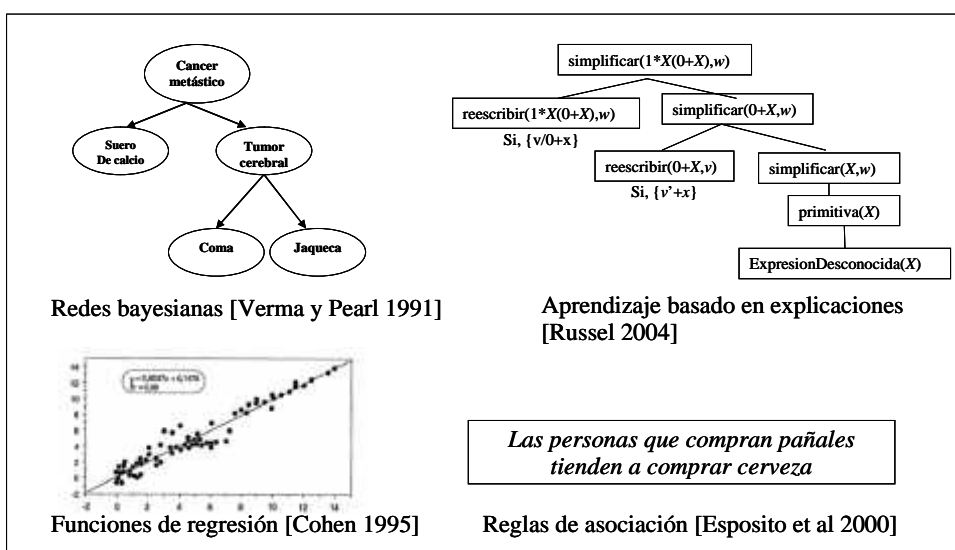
Cancer metástico

Suero De calcio

Tumor cerebral

Coma

Jaqueca

Redes bayesianas [Verma y Pearl 1991]

simplificar(1*$X$(0+$X$),$w$)

reescribir(1*$X$(0+$X$),$w$)

Si, {v/0+x}

simplificar(0+$X$,$w$)

reescribir(0+$X$,$v$)

Si, {$v$'+x}

simplificar($X$,$w$)

primitiva($X$)

ExpresionDesconocida($X$)

Aprendizaje basado en explicaciones [Russel 2004]

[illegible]

Funciones de regresión [Cohen 1995]

*Las personas que compran pañales tienden a comprar cerveza*

Reglas de asociación [Esposito et al 2000]